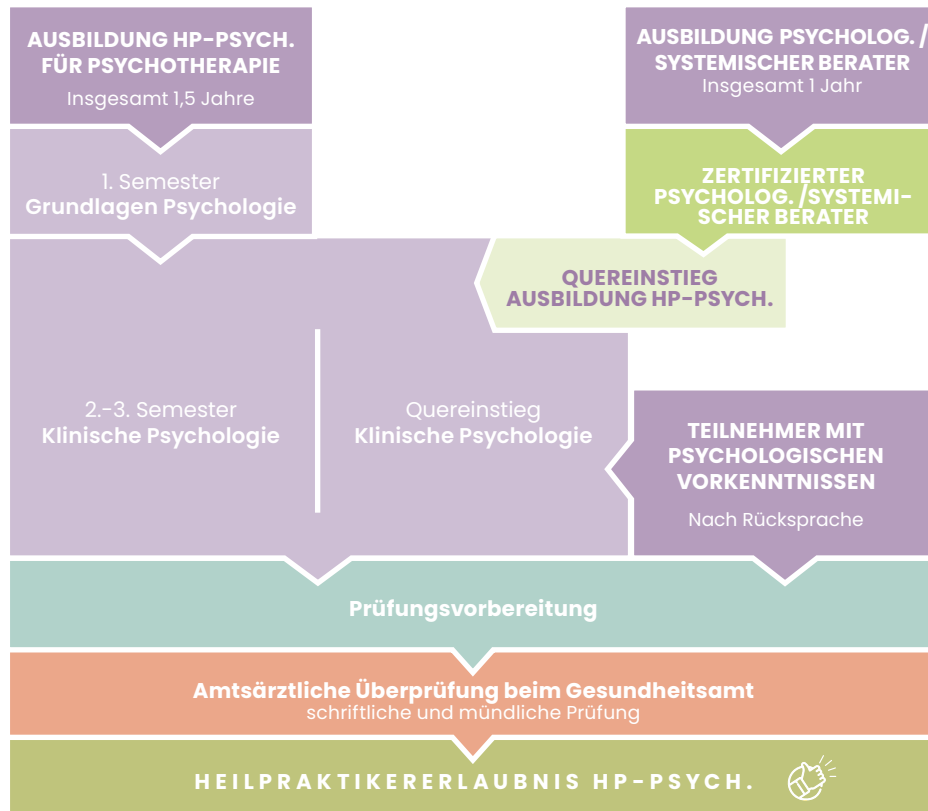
AUSBILDUNG HP-PSYCH. FÜR PSYCHOTHERAPIE
Insgesamt 1,5 Jahre

AUSBILDUNG PSYCHOLOG. / SYSTEMISCHER BERATER
Insgesamt 1 Jahr

1. Semester
Grundlagen Psychologie

ZERTIFIZIERTER PSYCHOLOG. /SYSTEMISCHER BERATER

QUEREINSTIEG AUSBILDUNG HP-PSYCH.

2.-3. Semester
Klinische Psychologie

Quereinstieg
Klinische Psychologie

TEILNEHMER MIT PSYCHOLOGISCHEN VORKENNTNISSEN
Nach Rücksprache

Prüfungsvorbereitung

Amtsärztliche Überprüfung beim Gesundheitsamt
schriftliche und mündliche Prüfung

HEILPRAKTIKERERLAUBNIS HP-PSYCH.